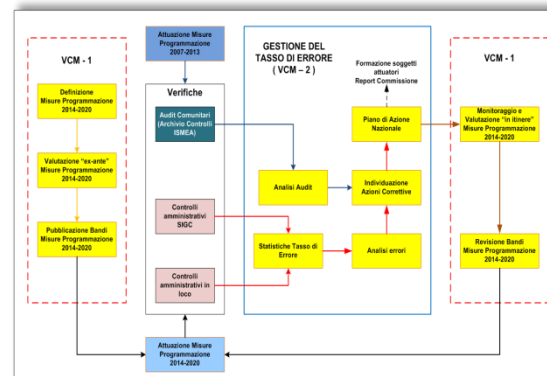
VCM - 1

Definizione Misure Programmazione 2014-2020

Valutazione "ex-ante" Misure Programmazione 2014-2020

Pubblicazione Bandi Misure Programmazione 2014-2020

Attuazione Misure Programmazione 2007-2013

Verifiche

Audit Comunitari (Archivio Controlli ISMEA)

Controlli amministrativi SIGC

Controlli amministrativi in loco

GESTIONE DEL TASSO DI ERRORE ( VCM – 2 )

Formazione soggetti attuatori Report Commissione

Piano di Azione Nazionale

Analisi Audit

Individuazione Azioni Correttive

Statistiche Tasso di Errore

Analisi errori

VCM - 1

Monitoraggio e Valutazione "in itinere" Misure Programmazione 2014-2020

Revisione Bandi Misure Programmazione 2014-2020

Attuazione Misure Programmazione 2014-2020